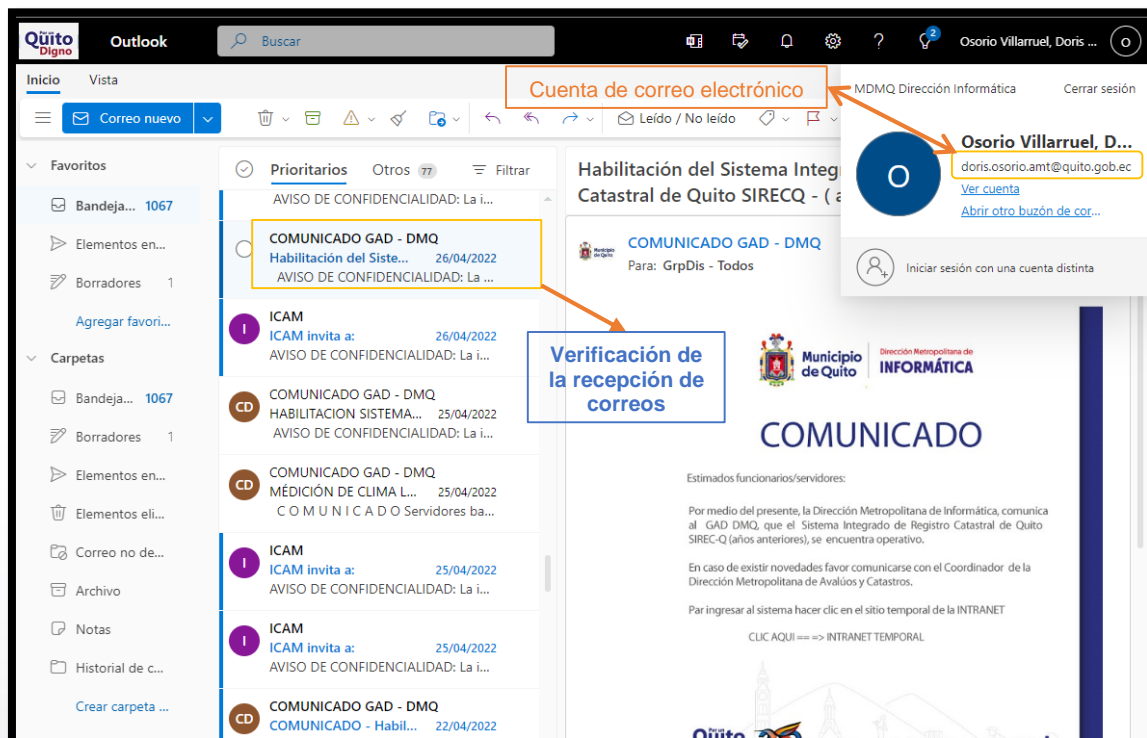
Quito Digno Outlook Buscar

2 Osorio Villarruel, Doris ... O

Inicio Vista

Correo nuevo

Leído / No leído

Cuenta de correo electrónico

MDMQ Dirección Informática Cerrar sesión

Osorio Villarruel, D...
doris.osorio.amt@quito.gob.ec
Ver cuenta
Abrir otro buzón de cor...

Iniciar sesión con una cuenta distinta

Favoritos
Bandeja... 1067
Elementos en...
Borradores 1
Agregar favori...
Carpetas
Bandeja... 1067
Borradores 1
Elementos en...
Elementos eli...
Correo no de...
Archivo
Notas
Historial de c...
Crear carpeta ...

Prioritarios Otros 77 Filtrar

AVISO DE CONFIDENCIALIDAD: La i...

COMUNICADO GAD - DMQ
Habilitación del Siste... 26/04/2022
AVISO DE CONFIDENCIALIDAD: La ...

ICAM
ICAM invita a: 26/04/2022
AVISO DE CONFIDENCIALIDAD: La i...

COMUNICADO GAD - DMQ
HABILITACION SISTEMA... 25/04/2022
AVISO DE CONFIDENCIALIDAD: La i...

COMUNICADO GAD - DMQ
MÉDICIÓN DE CLIMA L... 25/04/2022
C O M U N I C A D O Servidores ba...

ICAM
ICAM invita a: 25/04/2022
AVISO DE CONFIDENCIALIDAD: La i...

ICAM
ICAM invita a: 25/04/2022
AVISO DE CONFIDENCIALIDAD: La i...

COMUNICADO GAD - DMQ
COMUNICADO - Habil... 22/04/2022

Verificación de la recepción de correos

Habilitación del Sistema Integ
Catastral de Quito SIRECQ - ( a

COMUNICADO GAD - DMQ
Para: GrpDis - Todos

Municipio de Quito
Dirección Metropolitana de INFORMÁTICA

COMUNICADO

Estimados funcionarios/servidores:

Por medio del presente, la Dirección Metropolitana de Informática, comunica al GAD DMQ, que el Sistema Integrado de Registro Catastral de Quito SIREC-Q (años anteriores), se encuentra operativo.

En caso de existir novedades favor comunicarse con el Coordinador de la Dirección Metropolitana de Avalúos y Catastros.

Par ingresar al sistema hacer clic en el sitio temporal de la INTRANET

CLIC AQUI == => INTRANET TEMPORAL